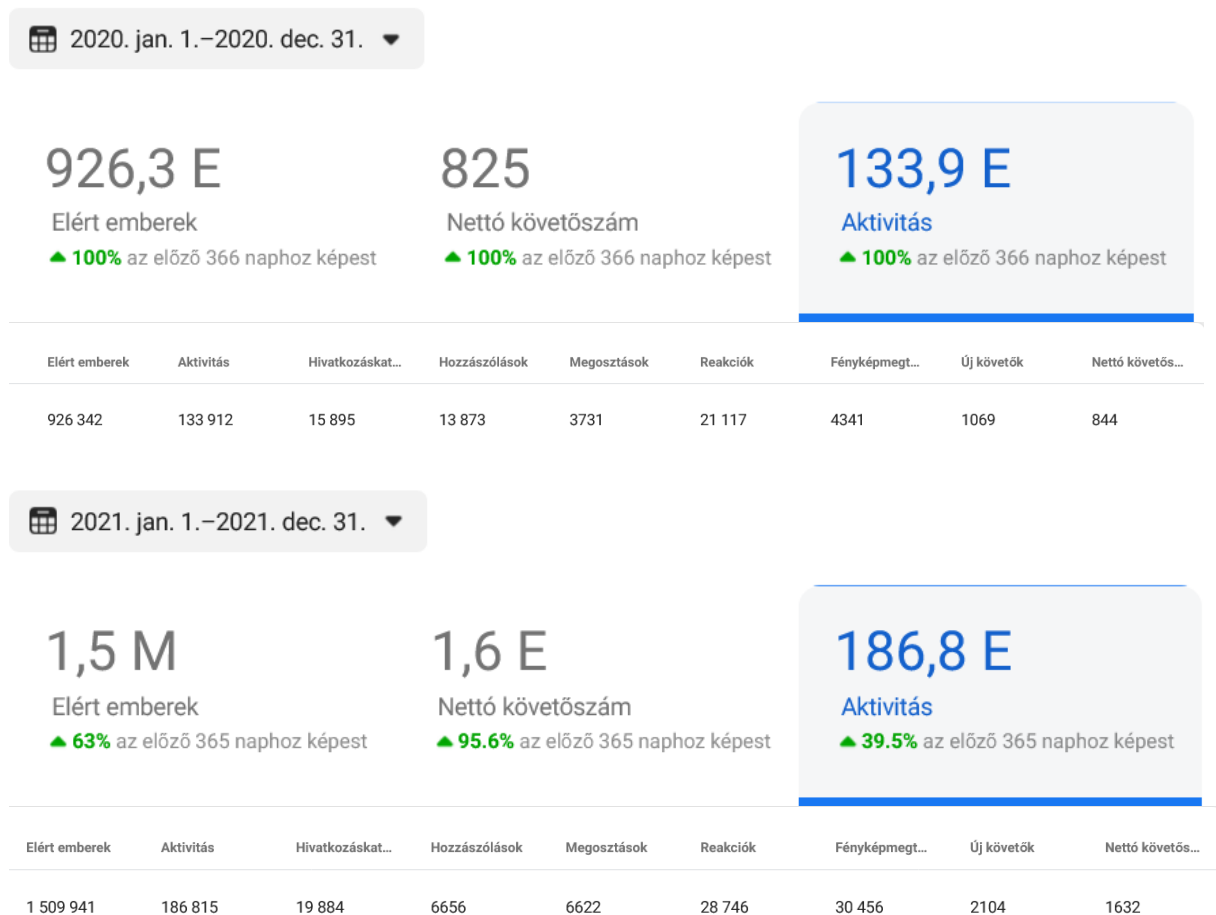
2020. jan. 1.–2020. dec. 31.

926,3 E
Elért emberek
100% az előző 366 naphoz képest

825
Nettó követőszám
100% az előző 366 naphoz képest

133,9 E
Aktivitás
100% az előző 366 naphoz képest

| Elért emberek | Aktivitás | Hivatkozáskat... | Hozzászólások | Megosztások | Reakciók | Fényképmegt... | Új követők | Nettó követős... |
|---|---|---|---|---|---|---|---|---|
| 926 342 | 133 912 | 15 895 | 13 873 | 3731 | 21 117 | 4341 | 1069 | 844 |

2021. jan. 1.–2021. dec. 31.

1,5 M
Elért emberek
63% az előző 365 naphoz képest

1,6 E
Nettó követőszám
95.6% az előző 365 naphoz képest

186,8 E
Aktivitás
39.5% az előző 365 naphoz képest

| Elért emberek | Aktivitás | Hivatkozáskat... | Hozzászólások | Megosztások | Reakciók | Fényképmegt... | Új követők | Nettó követős... |
|---|---|---|---|---|---|---|---|---|
| 1 509 941 | 186 815 | 19 884 | 6656 | 6622 | 28 746 | 30 456 | 2104 | 1632 |